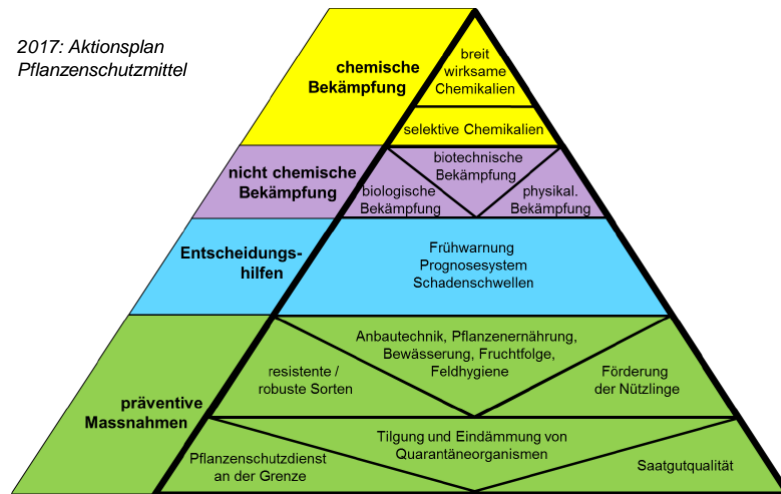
2017: Aktionsplan Pflanzenschutzmittel

chemische Bekämpfung

breit wirksame Chemikalien

selektive Chemikalien

nicht chemische Bekämpfung

biotechnische Bekämpfung

biologische Bekämpfung

physikal. Bekämpfung

Entscheidungshilfen

Frühwarnung Prognosesystem Schadenschwellen

präventive Massnahmen

Anbautechnik, Pflanzenernährung, Bewässerung, Fruchtfolge, Feldhygiene

resistente / robuste Sorten

Förderung der Nützlinge

Tilgung und Eindämmung von Quarantäneorganismen

Pflanzenschutzdienst an der Grenze

Saatgutqualität